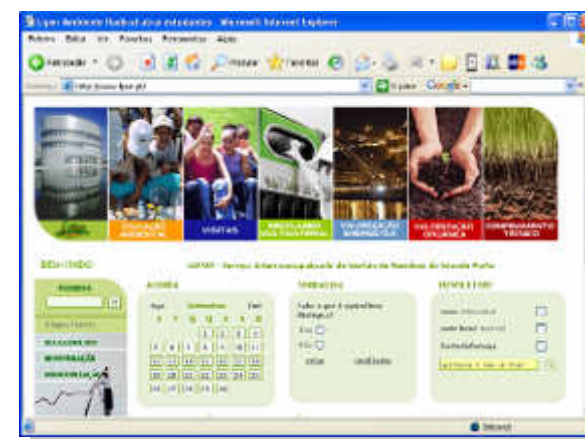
Lipor Ambiente Radical aos estudantes - Microsoft Internet Explorer

Ficheiro Editar Ver Favoritos Ferramentas Ajuda

Retroceder Procurar Favoritos

Endereço http://www.lipor.pt/ Ir para Google

EDUCAÇÃO AMBIENTAL

VISITAS

RECICLAGEM MULTIMATERIAL

VALORIZAÇÃO ENERGÉTICA

VALORIZAÇÃO ORGÂNICA

CONFINAMENTO TÉCNICO

BEM-VINDO

LIPOR - Serviço Intermunicipalizado de Gestão de Resíduos do Grande Porto

AGENDA

Ago Setembro Out

SONDAGEM

NEWSLETTER

Sim Não

Página Inicial

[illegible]

Sim

Não

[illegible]

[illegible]

Concluído

Internet